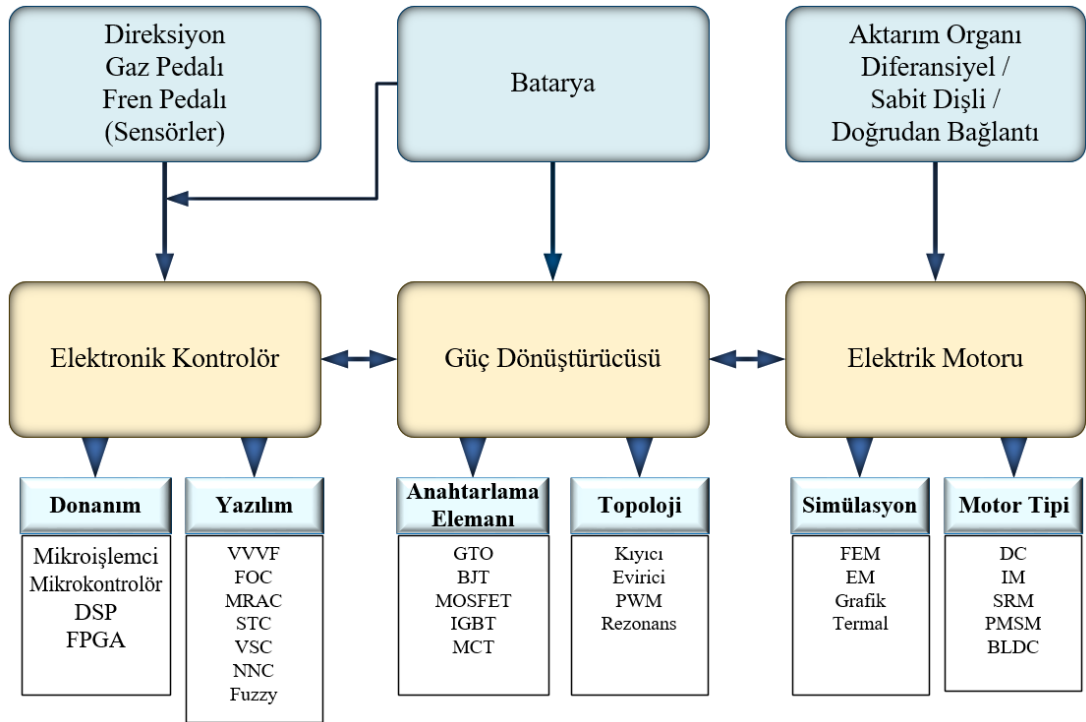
Direksiyon
Gaz Pedalı
Fren Pedalı
(Sensörler)

Batarya

Aktarım Organı
Diferansiyel /
Sabit Dişli /
Doğrudan Bağlantı

Elektronik Kontrolör

Güç Dönüştürücüsü

Elektrik Motoru

Donanım
Mikroişlemci
Mikrokontrolör
DSP
FPGA

Yazılım
VVVF
FOC
MRAC
STC
VSC
NNC
Fuzzy

Anahtarlama Elemanı
GTO
BJT
MOSFET
IGBT
MCT

Topoloji
Kıyıcı
Evirici
PWM
Rezonans

Simülasyon
FEM
EM
Grafik
Termal

Motor Tipi
DC
IM
SRM
PMSM
BLDC